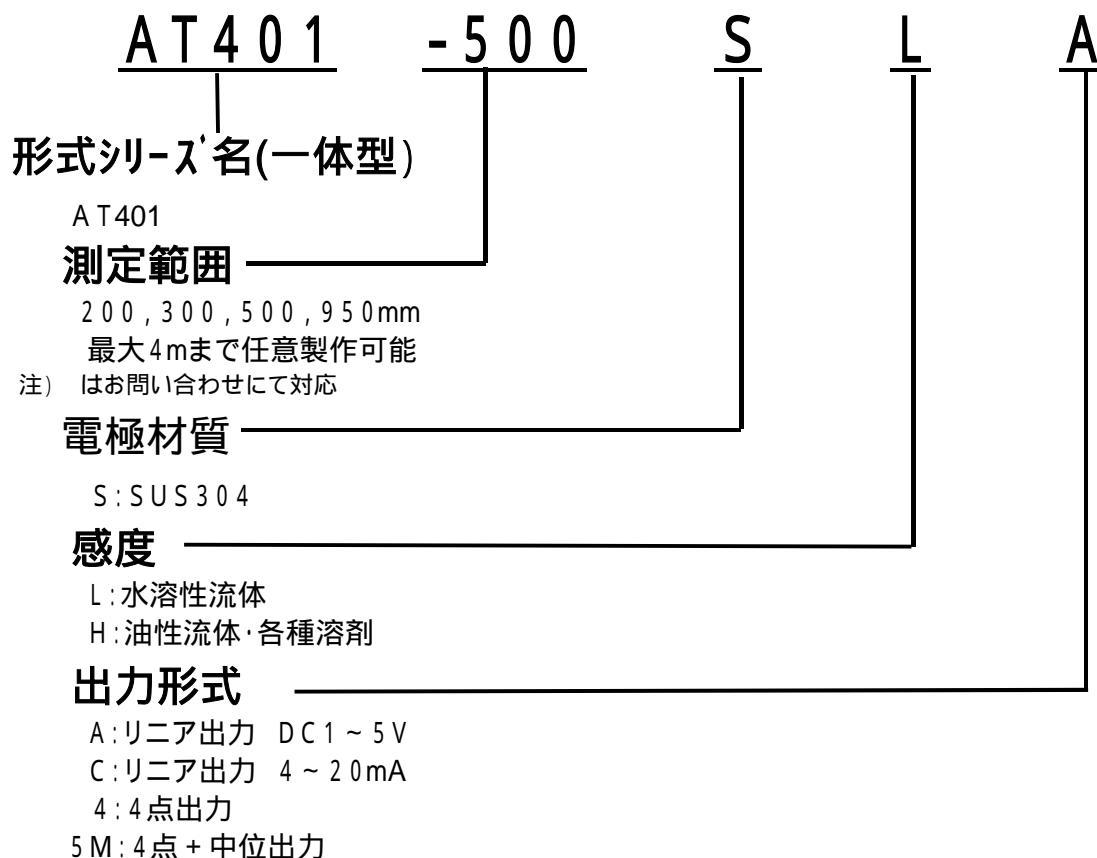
AT401 -500 S L A

形式シリーズ名(一体型)

AT401

測定範囲

200,300,500,950mm
最大4mまで任意製作可能
注) はお問い合わせにて対応

電極材質

S:SUS304

感度

L:水溶性流体
H:油性流体・各種溶剤

出力形式

A:リニア出力 DC1~5V
C:リニア出力 4~20mA
4:4点出力
5M:4点+中位出力